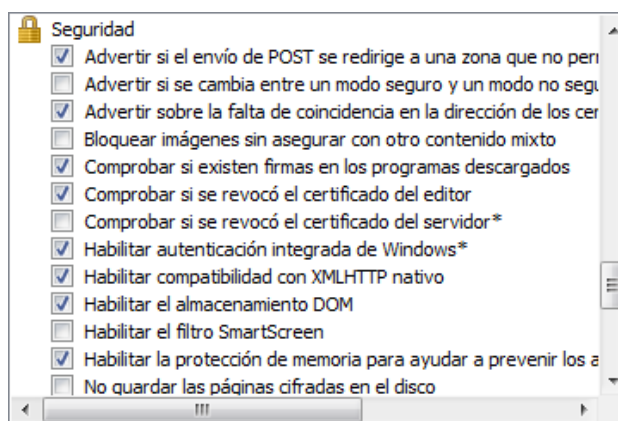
Seguridad
Advertir si el envío de POST se redirige a una zona que no per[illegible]
Advertir si se cambia entre un modo seguro y un modo no segu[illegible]
Advertir sobre la falta de coincidencia en la dirección de los cer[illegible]
Bloquear imágenes sin asegurar con otro contenido mixto
Comprobar si existen firmas en los programas descargados
Comprobar si se revocó el certificado del editor
Comprobar si se revocó el certificado del servidor*
Habilitar autenticación integrada de Windows*
Habilitar compatibilidad con XMLHTTP nativo
Habilitar el almacenamiento DOM
Habilitar el filtro SmartScreen
Habilitar la protección de memoria para ayudar a prevenir los a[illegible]
No guardar las páginas cifradas en el disco